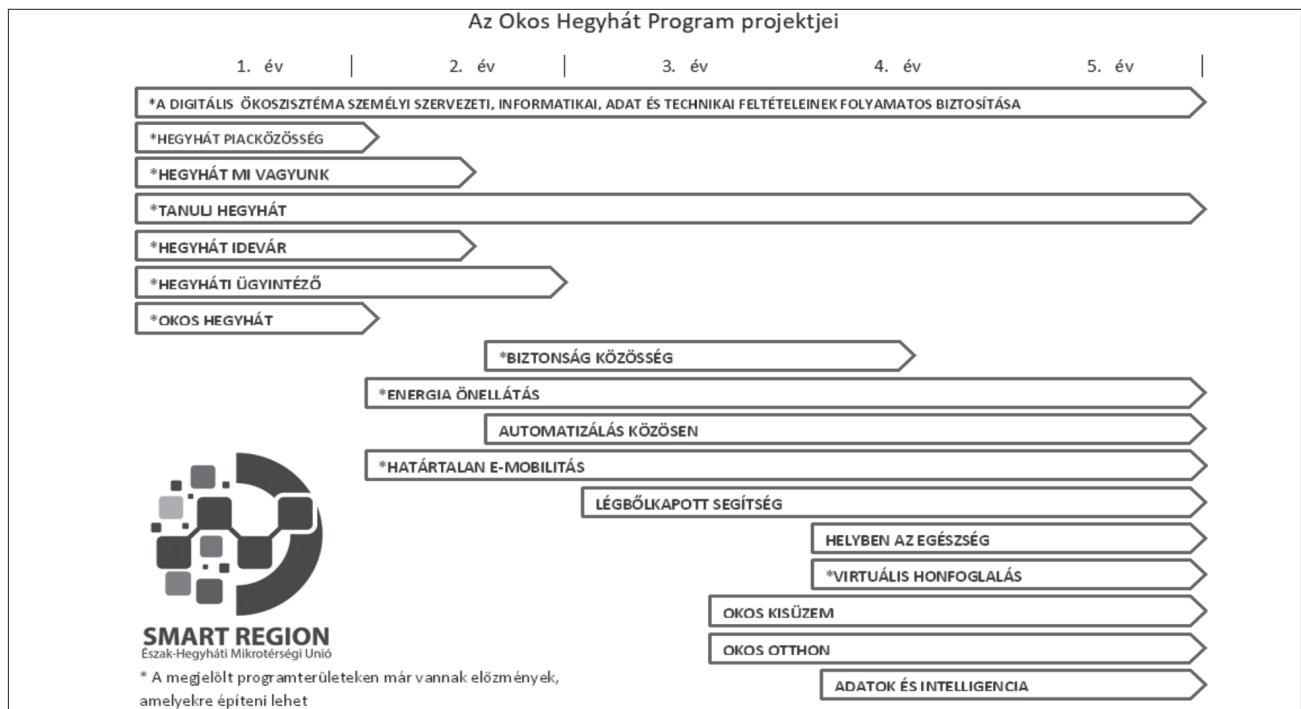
Az Okos Hegyhát Program projektjei

1. év | 2. év | 3. év | 4. év | 5. év

*A DIGITÁLIS ÖKOSZISZTÉMA SZEMÉLYI SZERVEZETI, INFORMATIKAI, ADAT ÉS TECHNIKAI FELTÉTELEINEK FOLYAMATOS BIZTOSÍTÁSA

*HEGYHÁT PIACKÖZÖSSÉG

*HEGYHÁT MI VAGYUNK

*TANULJ HEGYHÁT

*HEGYHÁT IDEVÁR

*HEGYHÁTI ÜGYINTÉZŐ

*OKOS HEGYHÁT

*BIZTONSÁG KÖZÖSSÉG

*ENERGIA ÖNELLÁTÁS

AUTOMATIZÁLÁS KÖZÖSEN

*HATÁRTALAN E-MOBILITÁS

LÉGBŐLKAPOTT SEGÍTSÉG

HELYBEN AZ EGÉSZSÉG

*VIRTUÁLIS HONFOGLALÁS

OKOS KISÜZEM

OKOS OTTHON

ADATOK ÉS INTELLIGENCIA

SMART REGION
Észak-Hegyháti Mikrotérségi Unió

* A megjelölt programterületeken már vannak előzmények, amelyekre építeni lehet